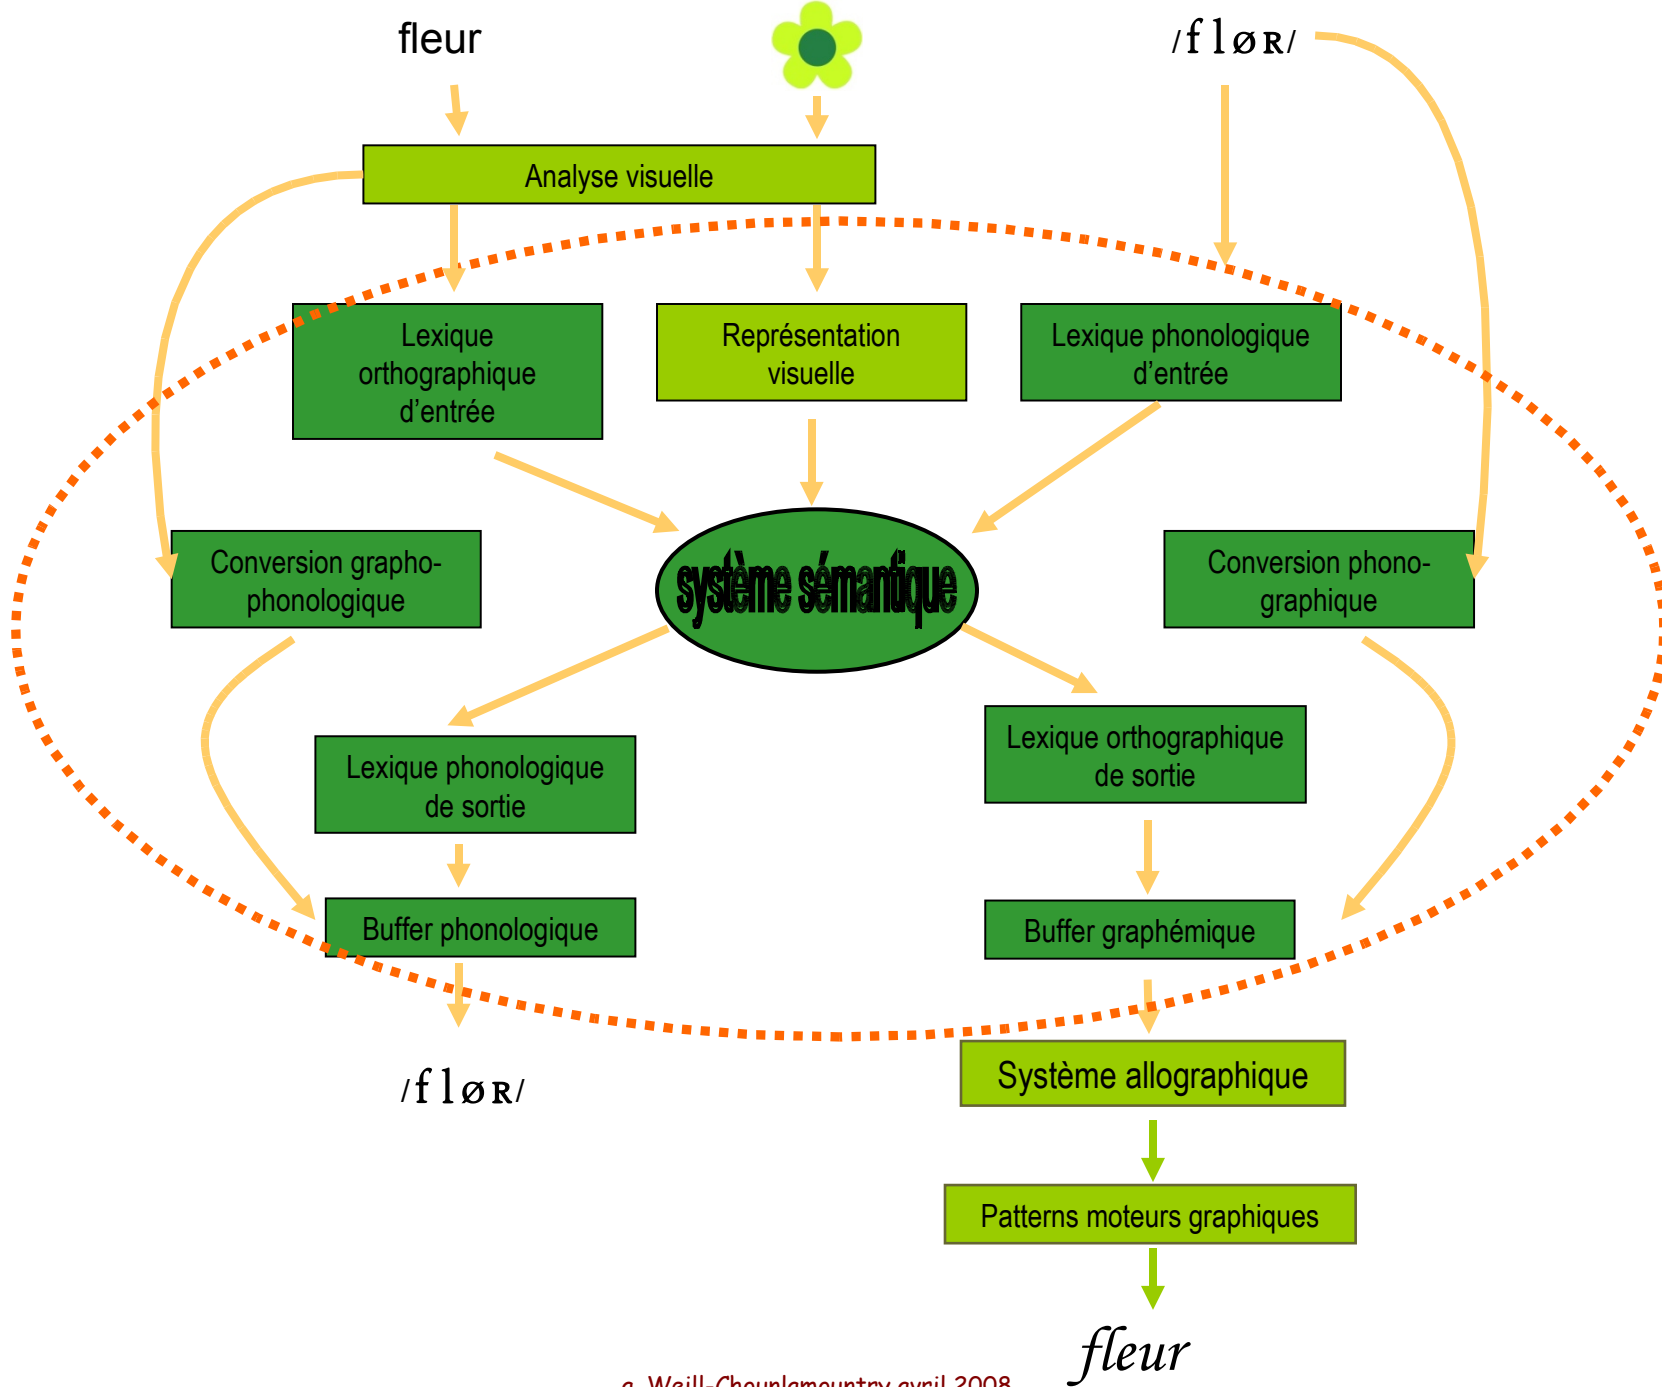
fleur

/flør/

Analyse visuelle

Lexique orthographique d'entrée

Représentation visuelle

Lexique phonologique d'entrée

Conversion grapho-phonologique

système sémantique

Conversion phono-graphique

Lexique phonologique de sortie

Lexique orthographique de sortie

Buffer phonologique

Buffer graphémique

/flør/

Système allographique

Patterns moteurs graphiques

fleur

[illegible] Weill-Chounlamountry avril 2008